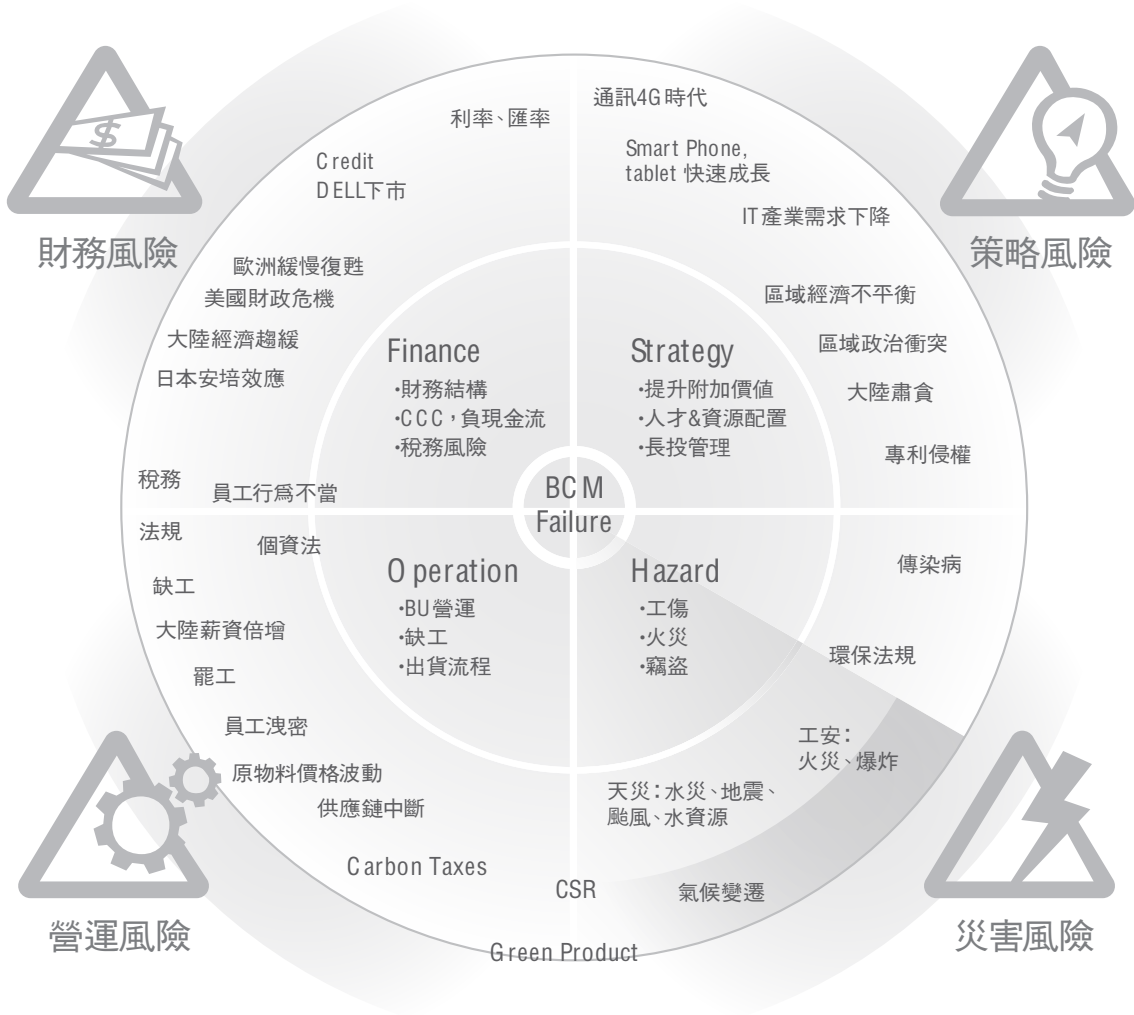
財務風險

策略風險

利率、匯率

Credit
DELL下市

歐洲緩慢復甦
美國財政危機
大陸經濟趨緩
日本安培效應

通訊4G時代

Smart Phone,
tablet 快速成長

IT產業需求下降

區域經濟不平衡

區域政治衝突

大陸肅貪

專利侵權

Finance
•財務結構
•CCC，負現金流
•稅務風險

Strategy
•提升附加價值
•人才&資源配置
•長投管理

BCM
Failure

Operation
•BU營運
•缺工
•出貨流程

Hazard
•工傷
•火災
•竊盜

稅務
員工行爲不當
法規
個資法
缺工
大陸薪資倍增
罷工
員工洩密
原物料價格波動
供應鏈中斷
Carbon Taxes

傳染病

環保法規

工安：
火災、爆炸

天災：水災、地震、
颱風、水資源

CSR

氣候變遷

Green Product

營運風險

災害風險